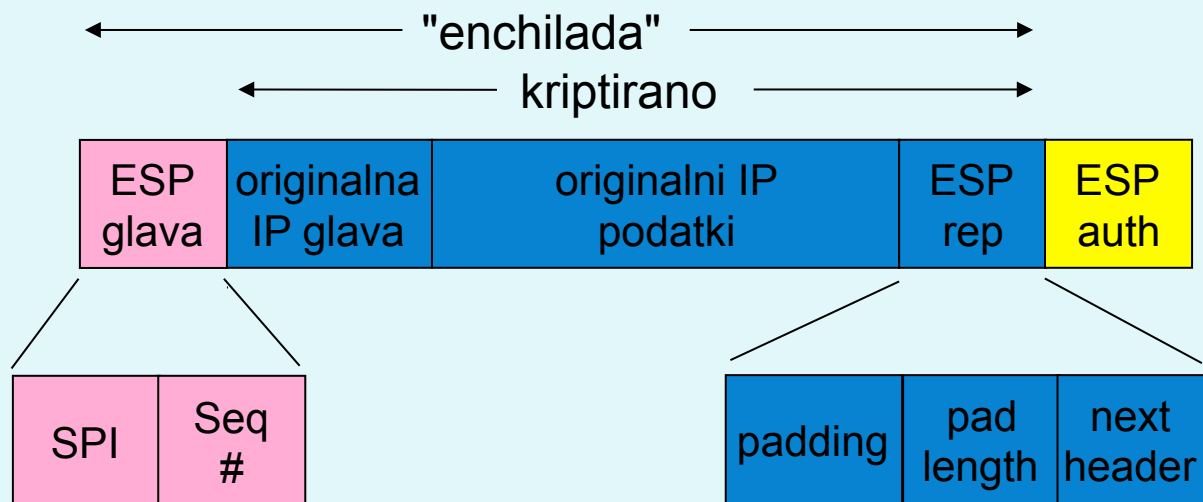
"enchilada"

kriptirano

| ESP glava | originalna IP glava | originalni IP podatki | ESP rep | ESP auth |
|---|---|---|---|---|

| SPI | Seq # |
|---|---|

| padding | pad length | next header |
|---|---|---|